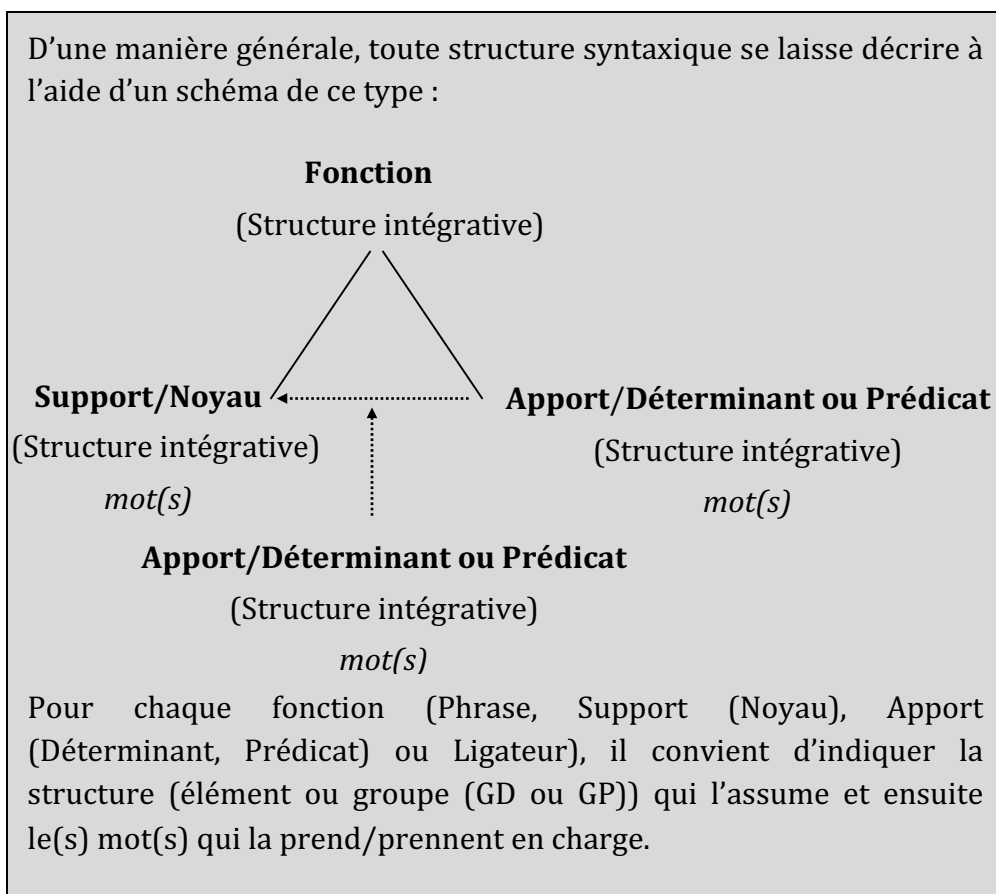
D’une manière générale, toute structure syntaxique se laisse décrire à l’aide d’un schéma de ce type :

**Fonction**

(Structure intégrative)

**Support/Noyau**

(Structure intégrative)

*mot(s)*

**Apport/Déterminant ou Prédicat**

(Structure intégrative)

*mot(s)*

**Apport/Déterminant ou Prédicat**

(Structure intégrative)

*mot(s)*

Pour chaque fonction (Phrase, Support (Noyau), Apport (Déterminant, Prédicat) ou Ligateur), il convient d’indiquer la structure (élément ou groupe (GD ou GP)) qui l’assume et ensuite le(s) mot(s) qui la prend/prennent en charge.